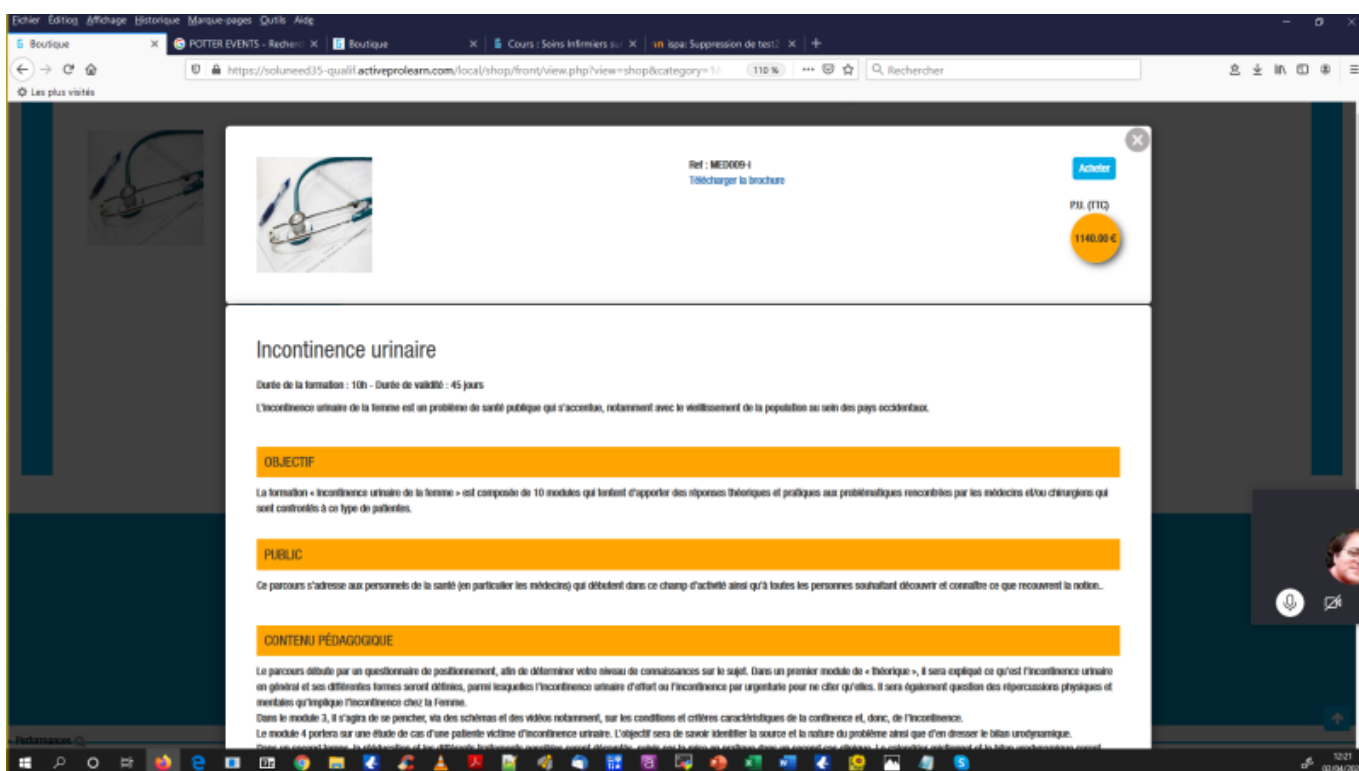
Fichier Édition Affichage Historique Marque-pages Outils Aide

Boutique
POTTER EVENTS - Recherc
Boutique
Cours : Soins Infirmiers su
ispa: Suppression de test2

https://soluneed35-qualif.activeprolearn.com/local/shop/front/view.php?view=shop&category=1/
110 %
Rechercher

Les plus visités

Ref : MED009-I
Télécharger la brochure

Acheter

P.U. (TTC)

1140.00 €

Incontinence urinaire

Durée de la formation : 10h - Durée de validité : 45 jours

L'incontinence urinaire de la femme est un problème de santé publique qui s'accentue, notamment avec le vieillissement de la population au sein des pays occidentaux.

OBJECTIF

La formation « Incontinence urinaire de la femme » est composée de 10 modules qui tentent d'apporter des réponses théoriques et pratiques aux problématiques rencontrées par les médecins et/ou chirurgiens qui sont confrontés à ce type de patientes.

PUBLIC

Ce parcours s'adresse aux personnels de la santé (en particulier les médecins) qui débutent dans ce champ d'activité ainsi qu'à toutes les personnes souhaitant découvrir et connaître ce que recouvrent la notion..

CONTENU PÉDAGOGIQUE

Le parcours débute par un questionnaire de positionnement, afin de déterminer votre niveau de connaissances sur le sujet. Dans un premier module de « théorique », il sera expliqué ce qu'est l'incontinence urinaire en général et ses différentes formes seront définies, parmi lesquelles l'incontinence urinaire d'effort ou l'incontinence par urgenturie pour ne citer qu'elles. Il sera également question des répercussions physiques et mentales qu'implique l'incontinence chez la Femme.
Dans le module 3, il s'agira de se pencher, via des schémas et des vidéos notamment, sur les conditions et critères caractéristiques de la continence et, donc, de l'incontinence.
Le module 4 portera sur une étude de cas d'une patiente victime d'incontinence urinaire. L'objectif sera de savoir identifier la source et la nature du problème ainsi que d'en dresser le bilan urodynamique.
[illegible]

Performances

12:21
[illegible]